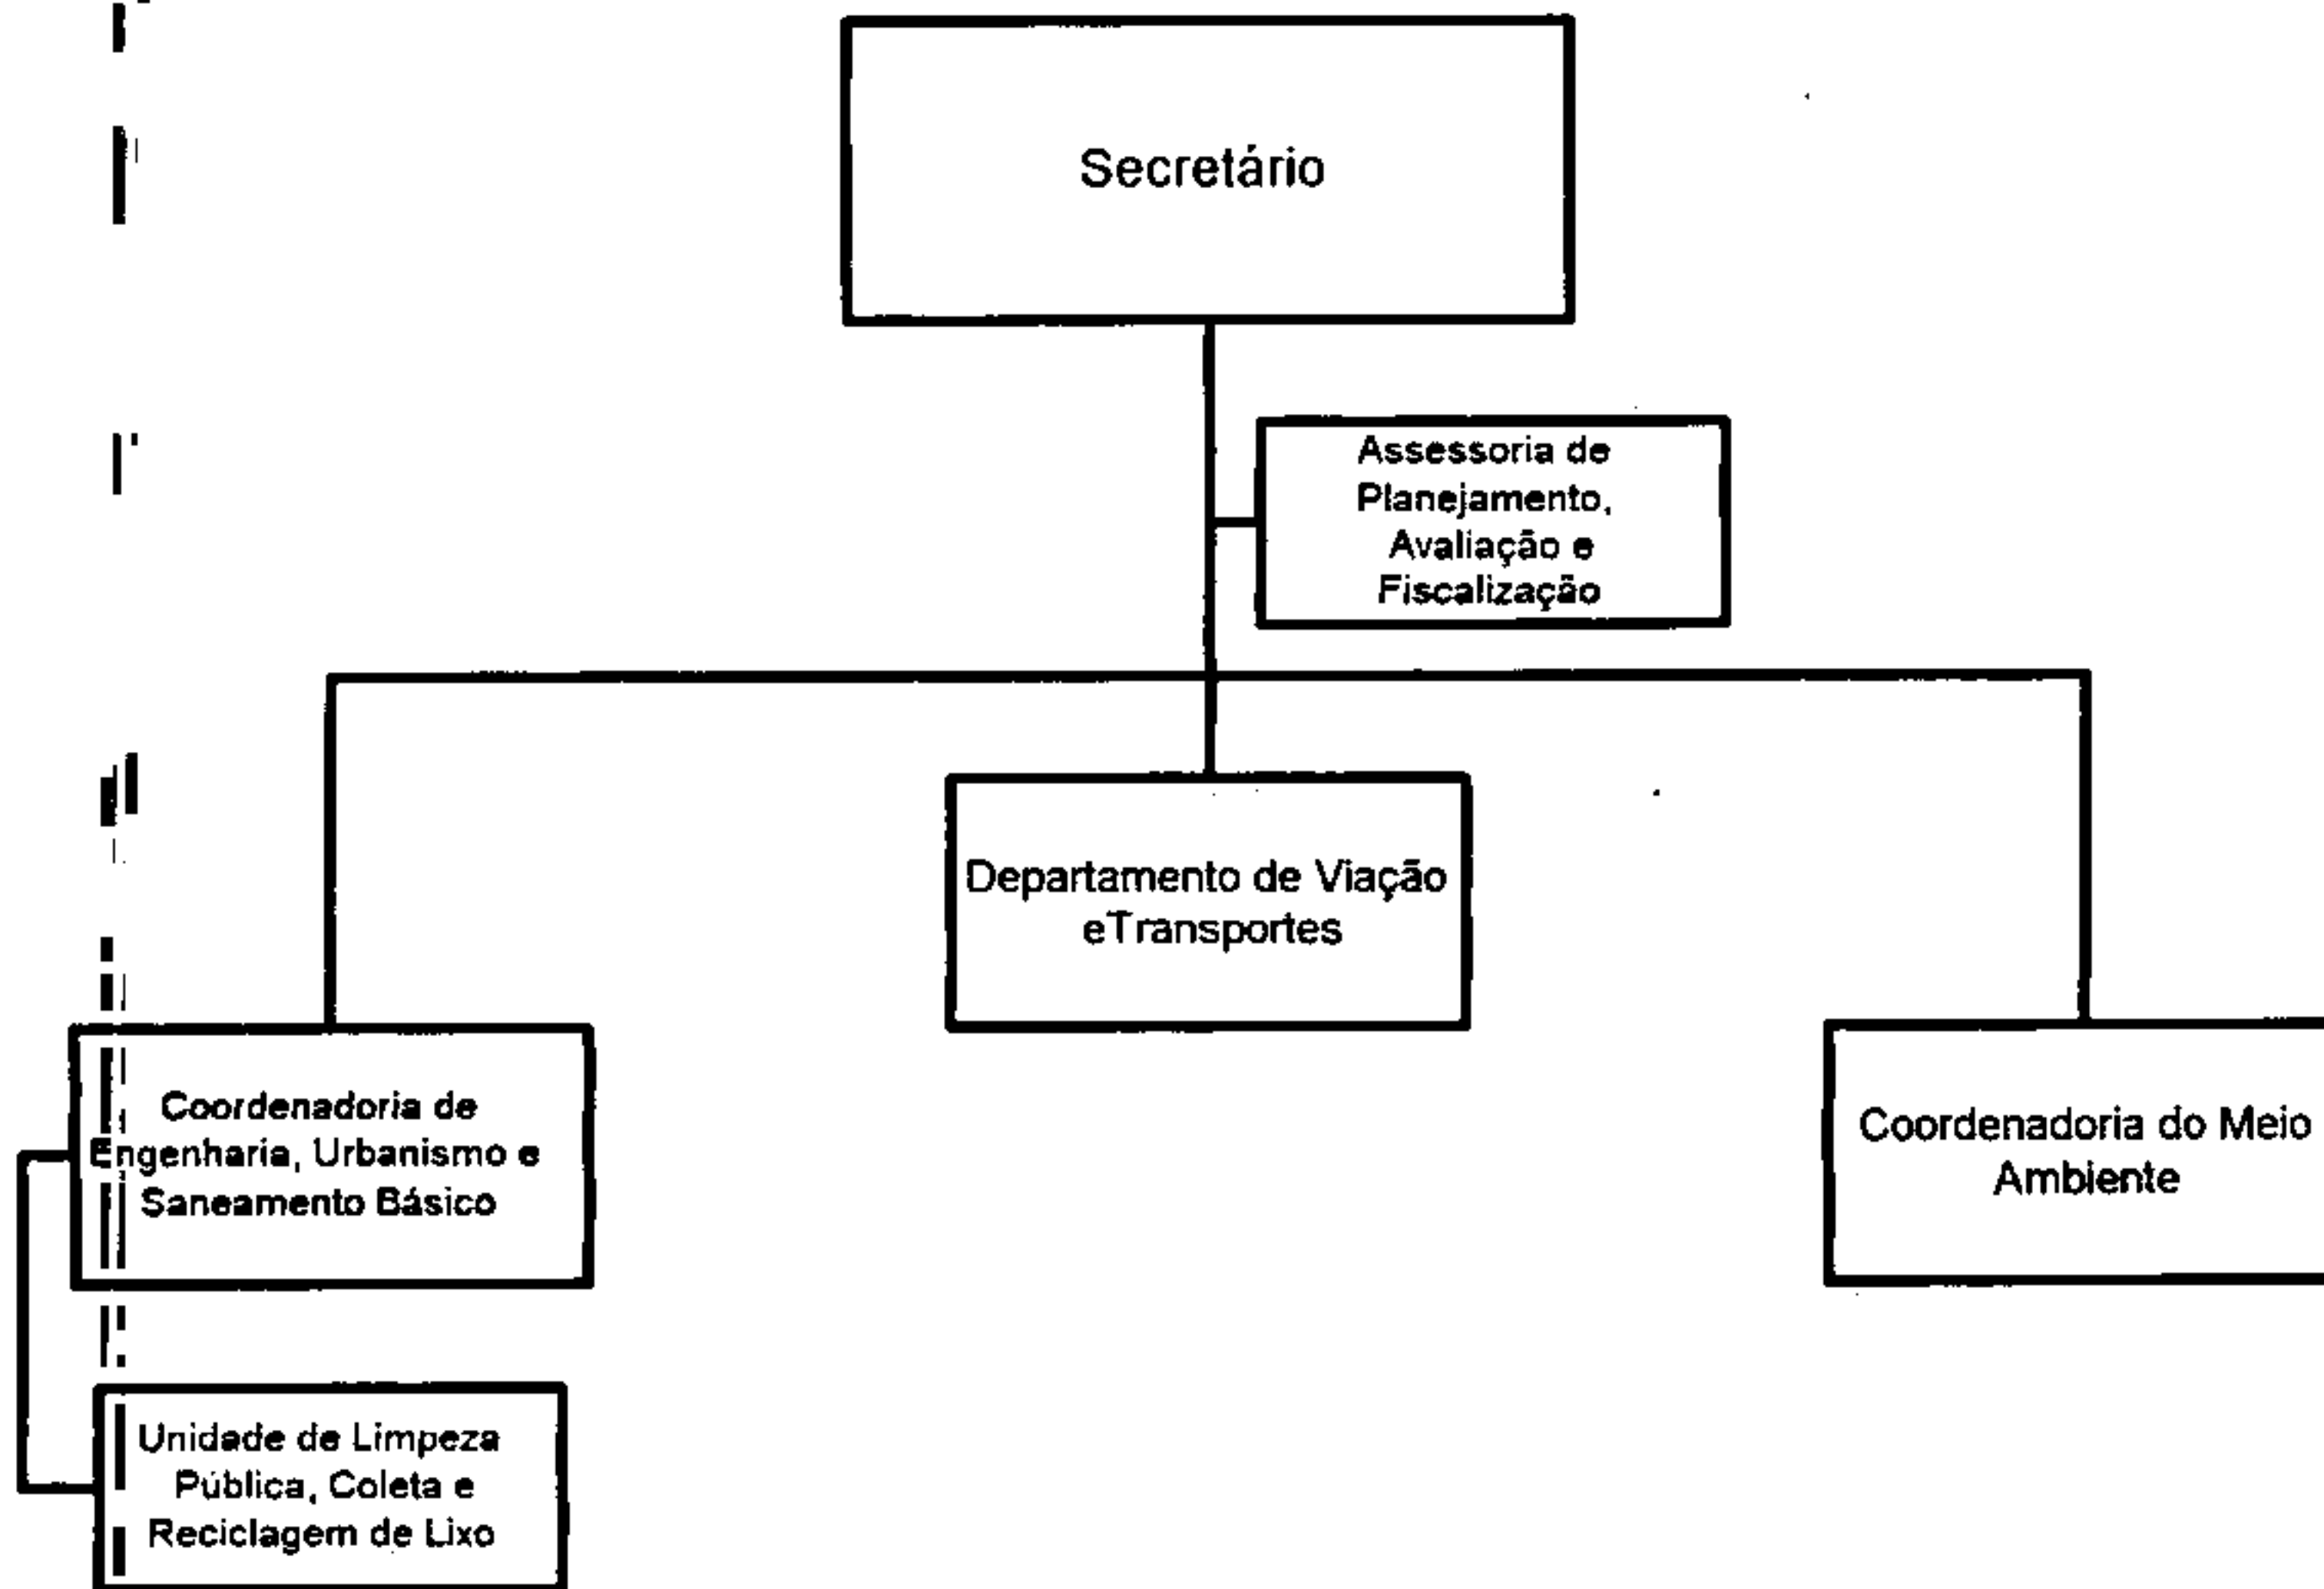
Secretário

Assessoria de Planejamento, Avaliação e Fiscalização

Departamento de Viação eTransportes

Coordenadoria de Engenharia, Urbanismo e Saneamento Básico

Coordenadoria do Meio Ambiente

Unidade de Limpeza Pública, Coleta e Reciclagem de Lixo